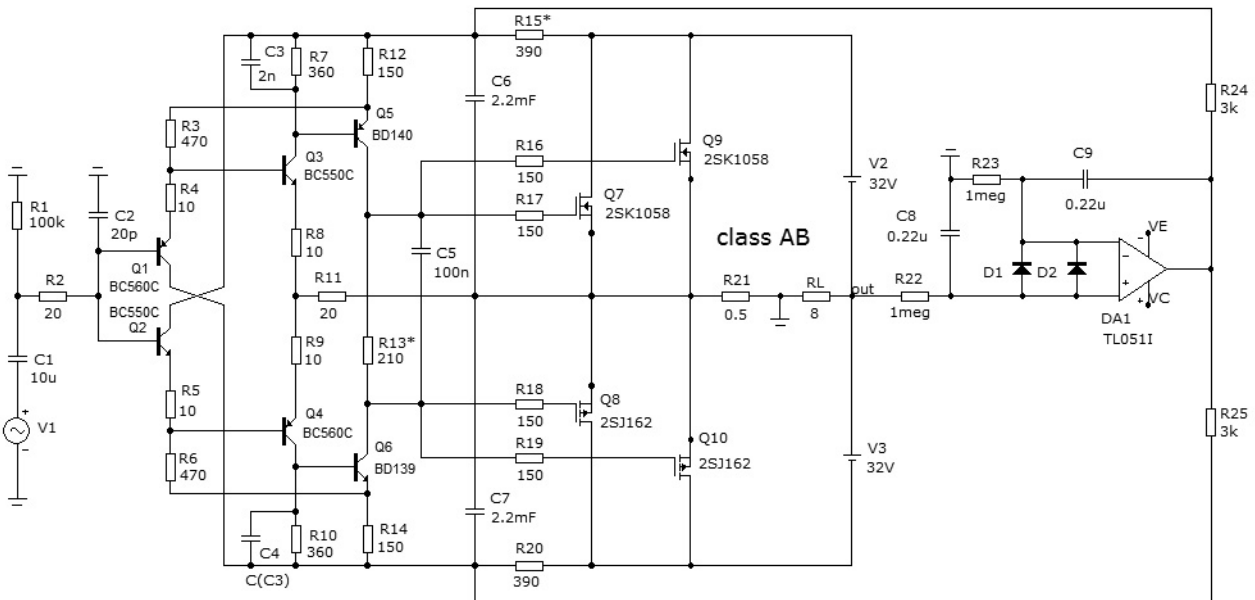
R15*
390
C3
2n
R7
360
R12
150
C6
2.2mF
R24
3k
Q5
BD140
R3
470
Q3
BC550C
R16
150
Q9
2SK1058
V2
32V
R23
1meg
C9
0.22u
R1
100k
C2
20p
R4
10
R17
150
Q7
2SK1058
R8
10
class AB
C8
0.22u
VE
Q1
BC560C
C5
100n
R2
20
R11
20
R21
0.5
RL
8
out
R22
1meg
D1
D2
VC
BC550C
Q2
DA1
TL051I
R9
10
R13*
210
C1
10u
R18
150
Q8
2SJ162
R5
10
Q4
BC560C
Q10
R25
3k
V1
R19
150
2SJ162
V3
32V
Q6
R6
470
BD139
C7
2.2mF
R10
360
R14
150
C4
R20
390
C(C3)